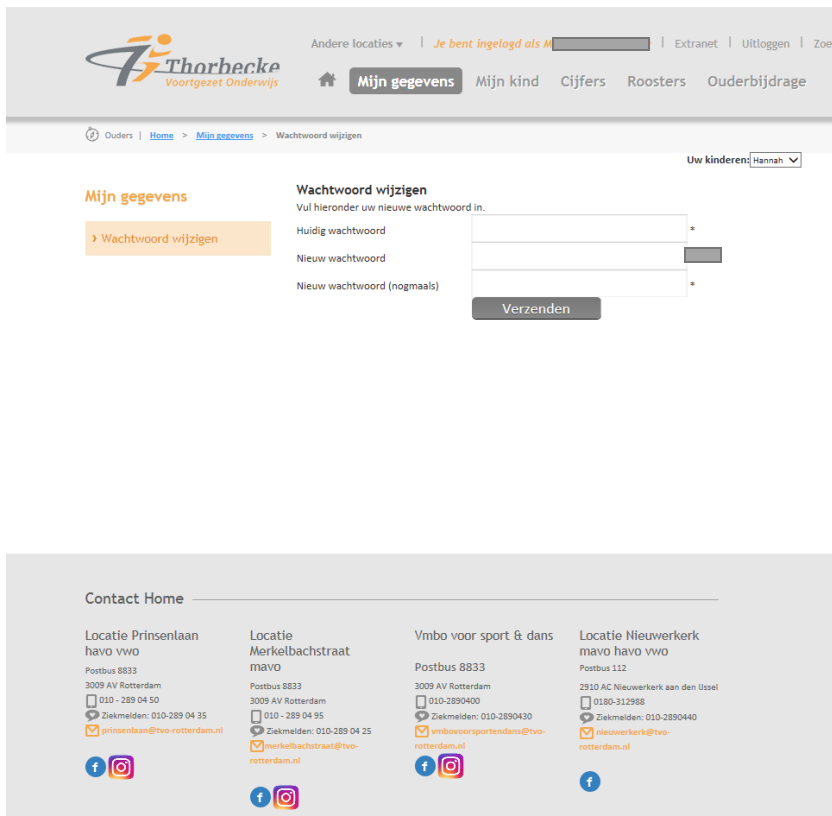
Thorbecke
Voortgezet Onderwijs

Andere locaties ▾ | Je bent ingelogd als M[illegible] | Extranet | Uitloggen | Zoe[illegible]

Mijn gegevens Mijn kind Cijfers Roosters Ouderbijdrage

Ouders | Home > Mijn gegevens > Wachtwoord wijzigen

Uw kinderen: Hannah

Mijn gegevens

› Wachtwoord wijzigen

Wachtwoord wijzigen
Vul hieronder uw nieuwe wachtwoord in.

Huidig wachtwoord *
Nieuw wachtwoord
Nieuw wachtwoord (nogmaals) *

Verzenden

Contact Home

Locatie Prinsenlaan havo vwo
Postbus 8833
3009 AV Rotterdam
010 - 289 04 50
Ziekmelden: 010-289 04 35
prinsenlaan@tvo-rotterdam.nl

Locatie Merkelbachstraat mavo
Postbus 8833
3009 AV Rotterdam
010 - 289 04 95
Ziekmelden: 010-289 04 25
merkelbachstraat@tvo-rotterdam.nl

Vmbo voor sport & dans
Postbus 8833
3009 AV Rotterdam
010-2890400
Ziekmelden: 010-2890430
vmbovoorsportendans@tvo-rotterdam.nl

Locatie Nieuwerkerk mavo havo vwo
Postbus 112
2910 AC Nieuwerkerk aan den IJssel
0180-312988
Ziekmelden: 010-2890440
nieuwerkerk@tvo-rotterdam.nl